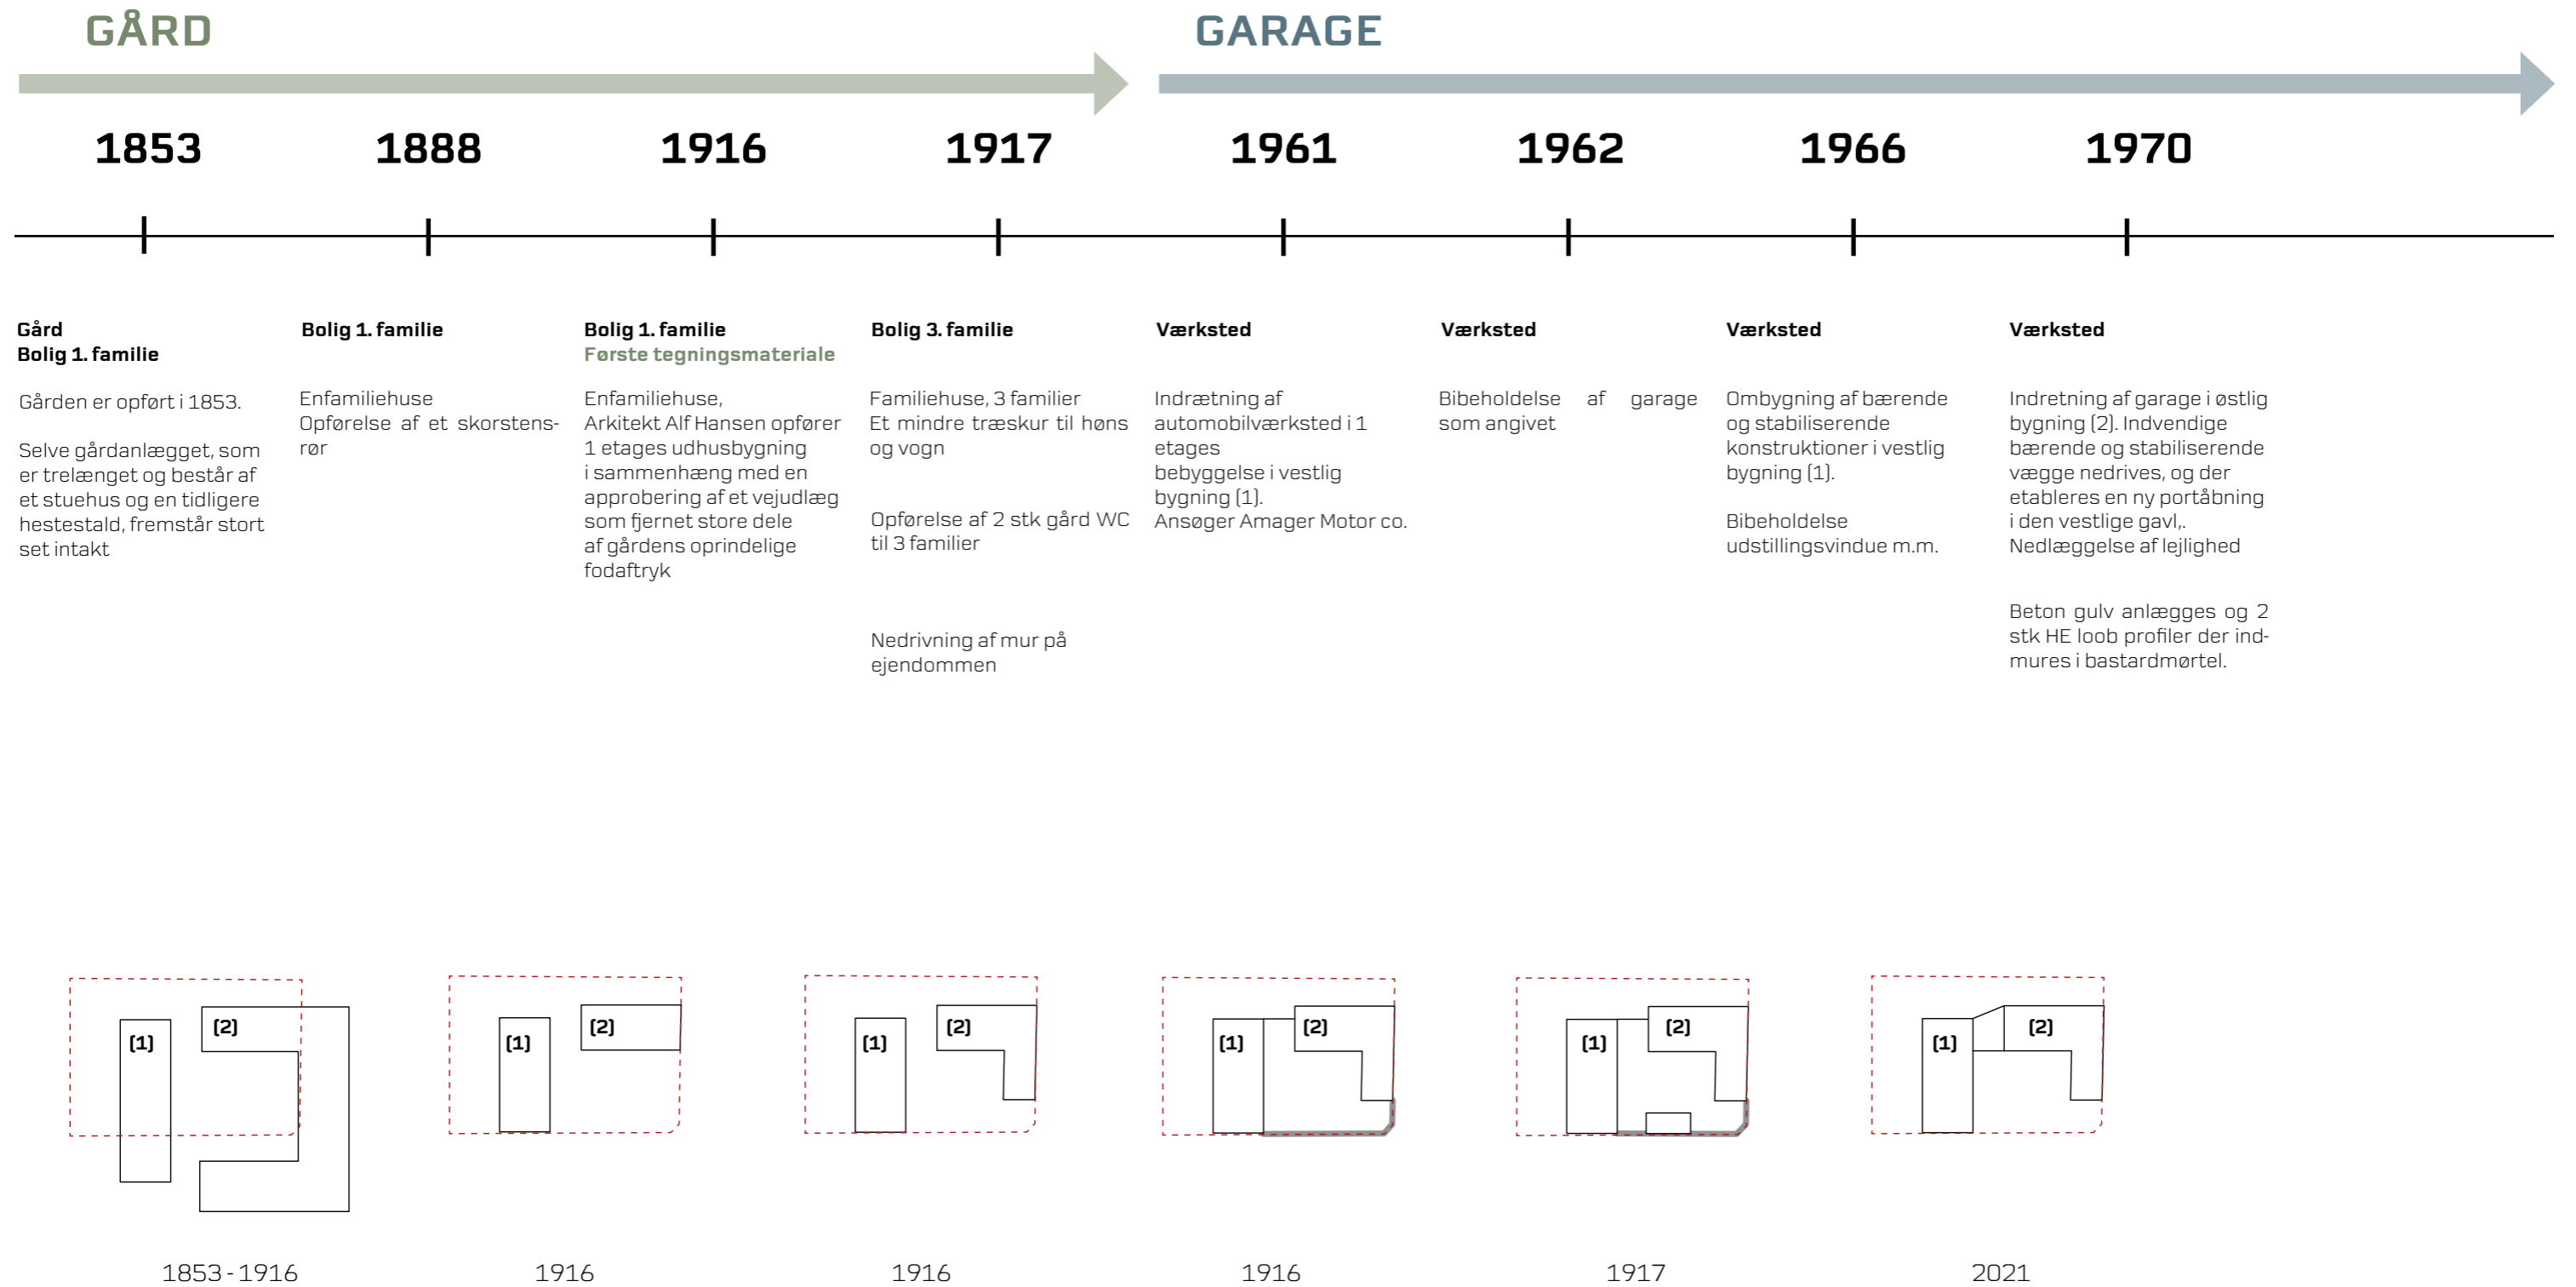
GÅRD

GARAGE

1853 1888 1916 1917 1961 1962 1966 1970

Gård
Bolig 1. familie

Gården er opført i 1853.

Selve gårdanlægget, som er trelænget og består af et stuehus og en tidligere hestestald, fremstår stort set intakt

Bolig 1. familie

Enfamiliehuse
Opførelse af et skorstensrør

Bolig 1. familie
Første tegningsmateriale

Enfamiliehuse,
Arkitekt Alf Hansen opfører 1 etages udhusbygning i sammenhæng med en approbering af et vejudlæg som fjernet store dele af gårdens oprindelige fodaftryk

Bolig 3. familie

Familiehuse, 3 familier
Et mindre træskur til høns og vogn

Opførelse af 2 stk gård WC til 3 familier

Nedrivning af mur på ejendommen

Værksted

Indrætning af automobilværksted i 1 etages bebyggelse i vestlig bygning (1).
Ansøger Amager Motor co.

Værksted

Bibeholdelse af garage som angivet

Værksted

Ombygning af bærende og stabiliserende konstruktioner i vestlig bygning (1).

Bibeholdelse udstillingsvindue m.m.

Værksted

Indretning af garage i østlig bygning (2). Indvendige bærende og stabiliserende vægge nedrives, og der etableres en ny portåbning i den vestlige gavl,.
Nedlæggelse af lejlighed

Beton gulv anlægges og 2 stk HE loob profiler der indmures i bastardmørtel.

(1) (2)
1853 - 1916

(1) (2)
1916

(1) (2)
1916

(1) (2)
1916

(1) (2)
1917

(1) (2)
2021